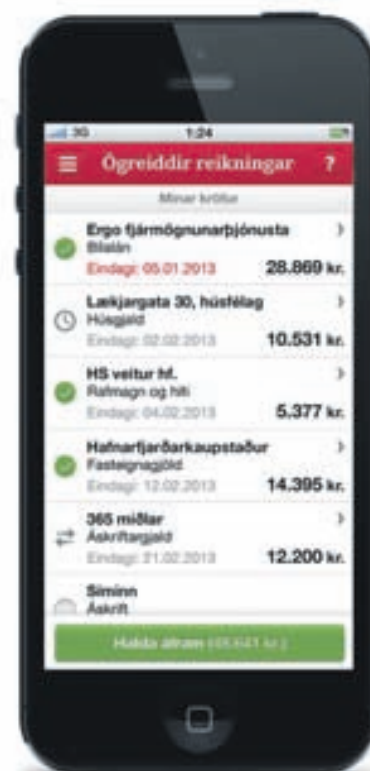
3G 1:24

Ógreiddir reikningar ?

Mínar kröfur

Ergo fjármögnunarþjónusta
Bílalán
Eindagi: 05.01.2013 28.869 kr.

Lækjargata 30, húsfélag
Húsgjald
Eindagi: 02.02.2013 10.531 kr.

HS veitur hf.
Rafmagn og hiti
Eindagi: 04.02.2013 5.377 kr.

Hafnarfjarðarkaupstaður
Fasteignagjöld
Eindagi: 12.02.2013 14.395 kr.

365 miðlar
Áskriftargjald
Eindagi: 21.02.2013 12.200 kr.

Síminn
Áskrift

Halda áfram ([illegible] kr.)